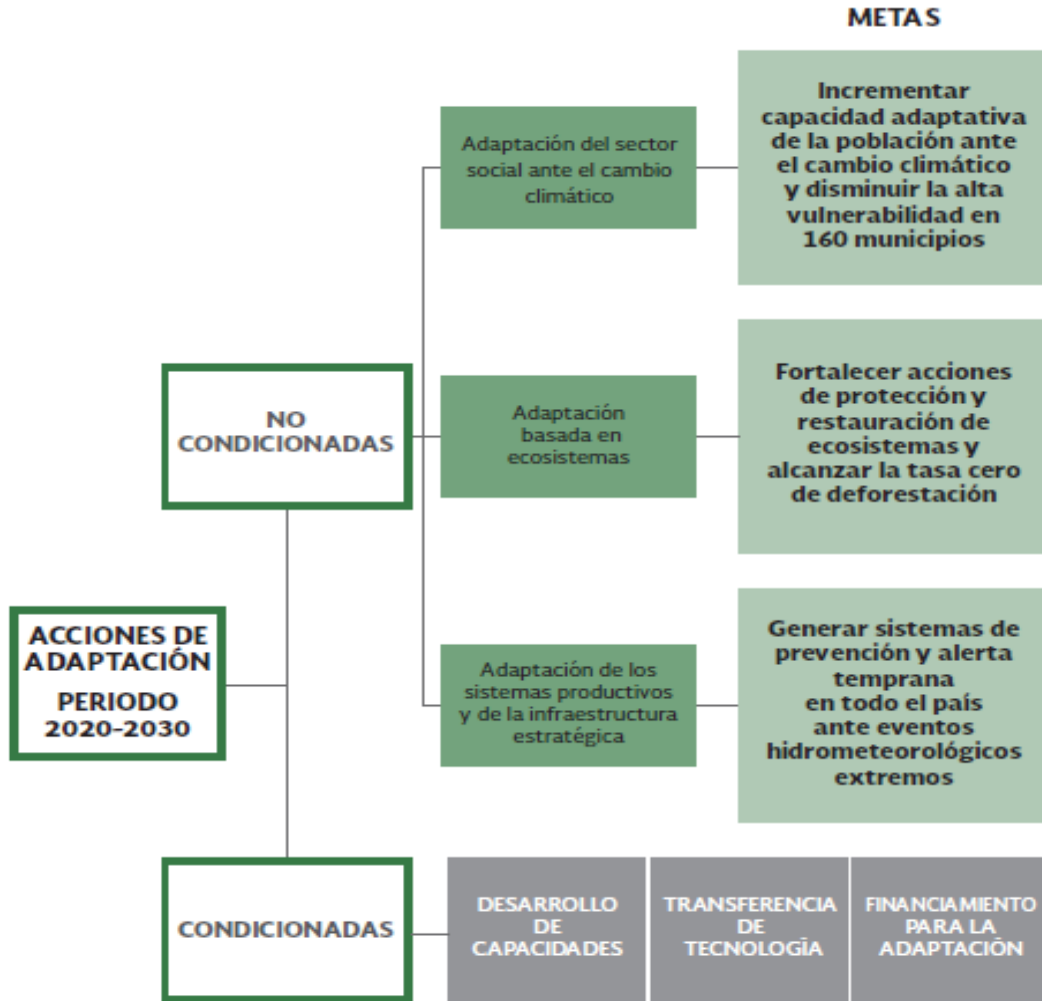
METAS

ACCIONES DE ADAPTACIÓN

PERIODO 2020-2030

NO CONDICIONADAS

Adaptación del sector social ante el cambio climático

Incrementar capacidad adaptativa de la población ante el cambio climático y disminuir la alta vulnerabilidad en 160 municipios

Adaptación basada en ecosistemas

Fortalecer acciones de protección y restauración de ecosistemas y alcanzar la tasa cero de deforestación

Adaptación de los sistemas productivos y de la infraestructura estratégica

Generar sistemas de prevención y alerta temprana en todo el país ante eventos hidrometeorológicos extremos

CONDICIONADAS

DESARROLLO DE CAPACIDADES

TRANSFERENCIA DE TECNOLOGÍA

FINANCIAMIENTO PARA LA ADAPTACIÓN